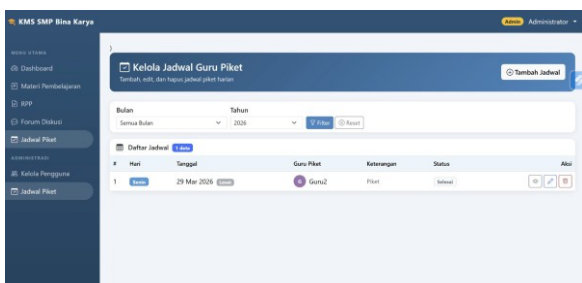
KMS SMP Bina Karya

Admin Administrator

MENU UTAMA
Dashboard
Materi Pembelajaran
RPP
Forum Diskusi
Jadwal Piket
ADMINISTRASI
Kelola Pengguna
Jadwal Piket

Kelola Jadwal Guru Piket
Tambah, edit, dan hapus jadwal piket harian

Tambah Jadwal

Bulan
Semua Bulan

Tahun
2026

Filter
Reset

Daftar Jadwal 1 data

| # | Hari | Tanggal | Guru Piket | Keterangan | Status | Aksi |
|---|---|---|---|---|---|---|
| 1 | Senin | 29 Mar 2026 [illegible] | G Guru2 | Piket | Selesai | |